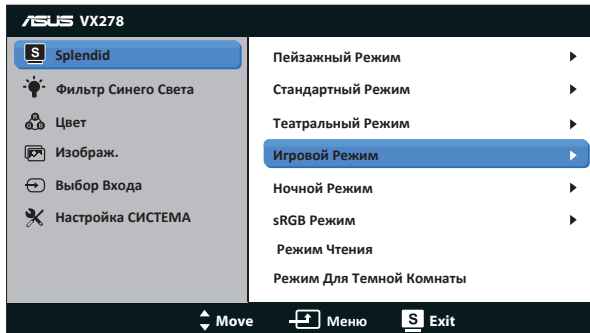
ASUS VX278

S Splendid
Фильтр Синего Света
Цвет
Изображ.
Выбор Входа
Настройка СИСТЕМА

Пейзажный Режим
Стандартный Режим
Театральный Режим
Игровой Режим
Ночной Режим
sRGB Режим
Режим Чтения
Режим Для Темной Комнаты

Move Меню S Exit